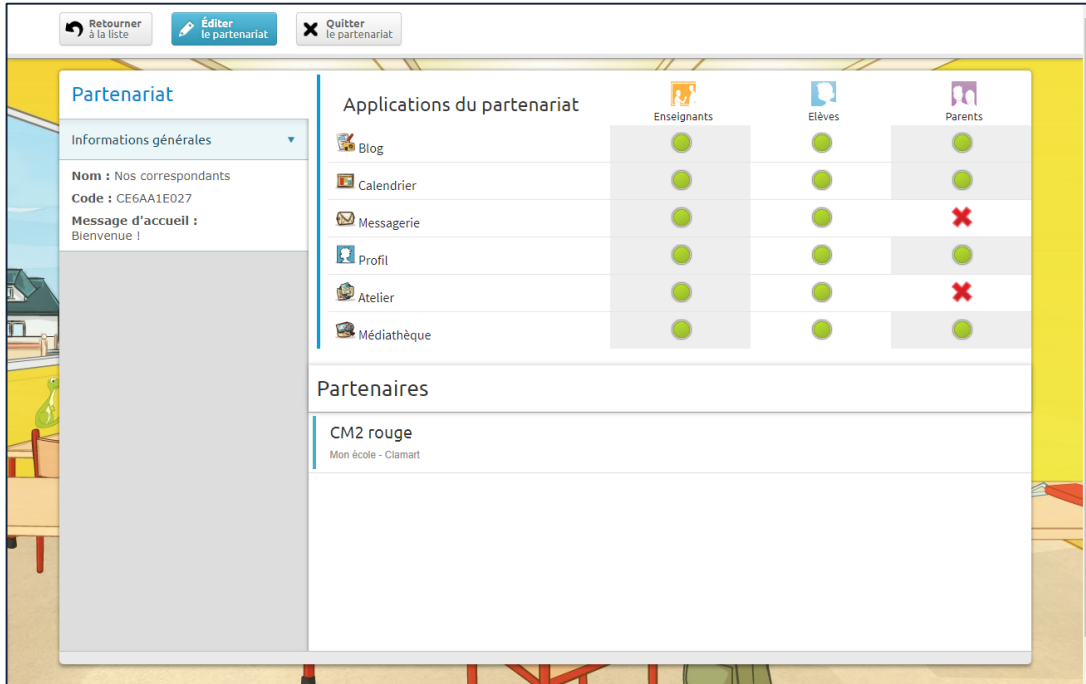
Retourner à la liste
Éditer le partenariat
Quitter le partenariat

Partenariat

Informations générales

Nom : Nos correspondants
Code : CE6AA1E027
Message d'accueil : Bienvenue !

Applications du partenariat

| | Enseignants | Elèves | Parents |
|---|---|---|---|
| Blog | ● | ● | ● |
| Calendrier | ● | ● | ● |
| Messagerie | ● | ● | ✖ |
| Profil | ● | ● | ● |
| Atelier | ● | ● | ✖ |
| Médiathèque | ● | ● | ● |

Partenaires

CM2 rouge
Mon école - Clamart